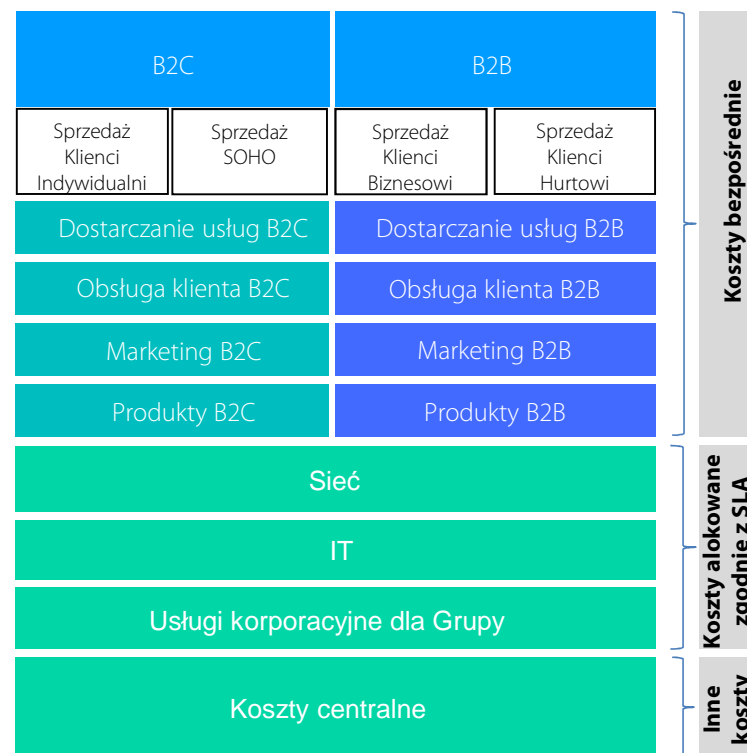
B2C

B2B

Sprzedaż Klienci Indywidualni

Sprzedaż SOHO

Sprzedaż Klienci Biznesowi

Sprzedaż Klienci Hurtowi

Dostarczanie usług B2C

Dostarczanie usług B2B

Obsługa klienta B2C

Obsługa klienta B2B

Marketing B2C

Marketing B2B

Produkty B2C

Produkty B2B

Sieć

IT

Usługi korporacyjne dla Grupy

Koszty centralne

Koszty bezpośrednie

Koszty alokowane zgodnie z SLA

Inne koszty